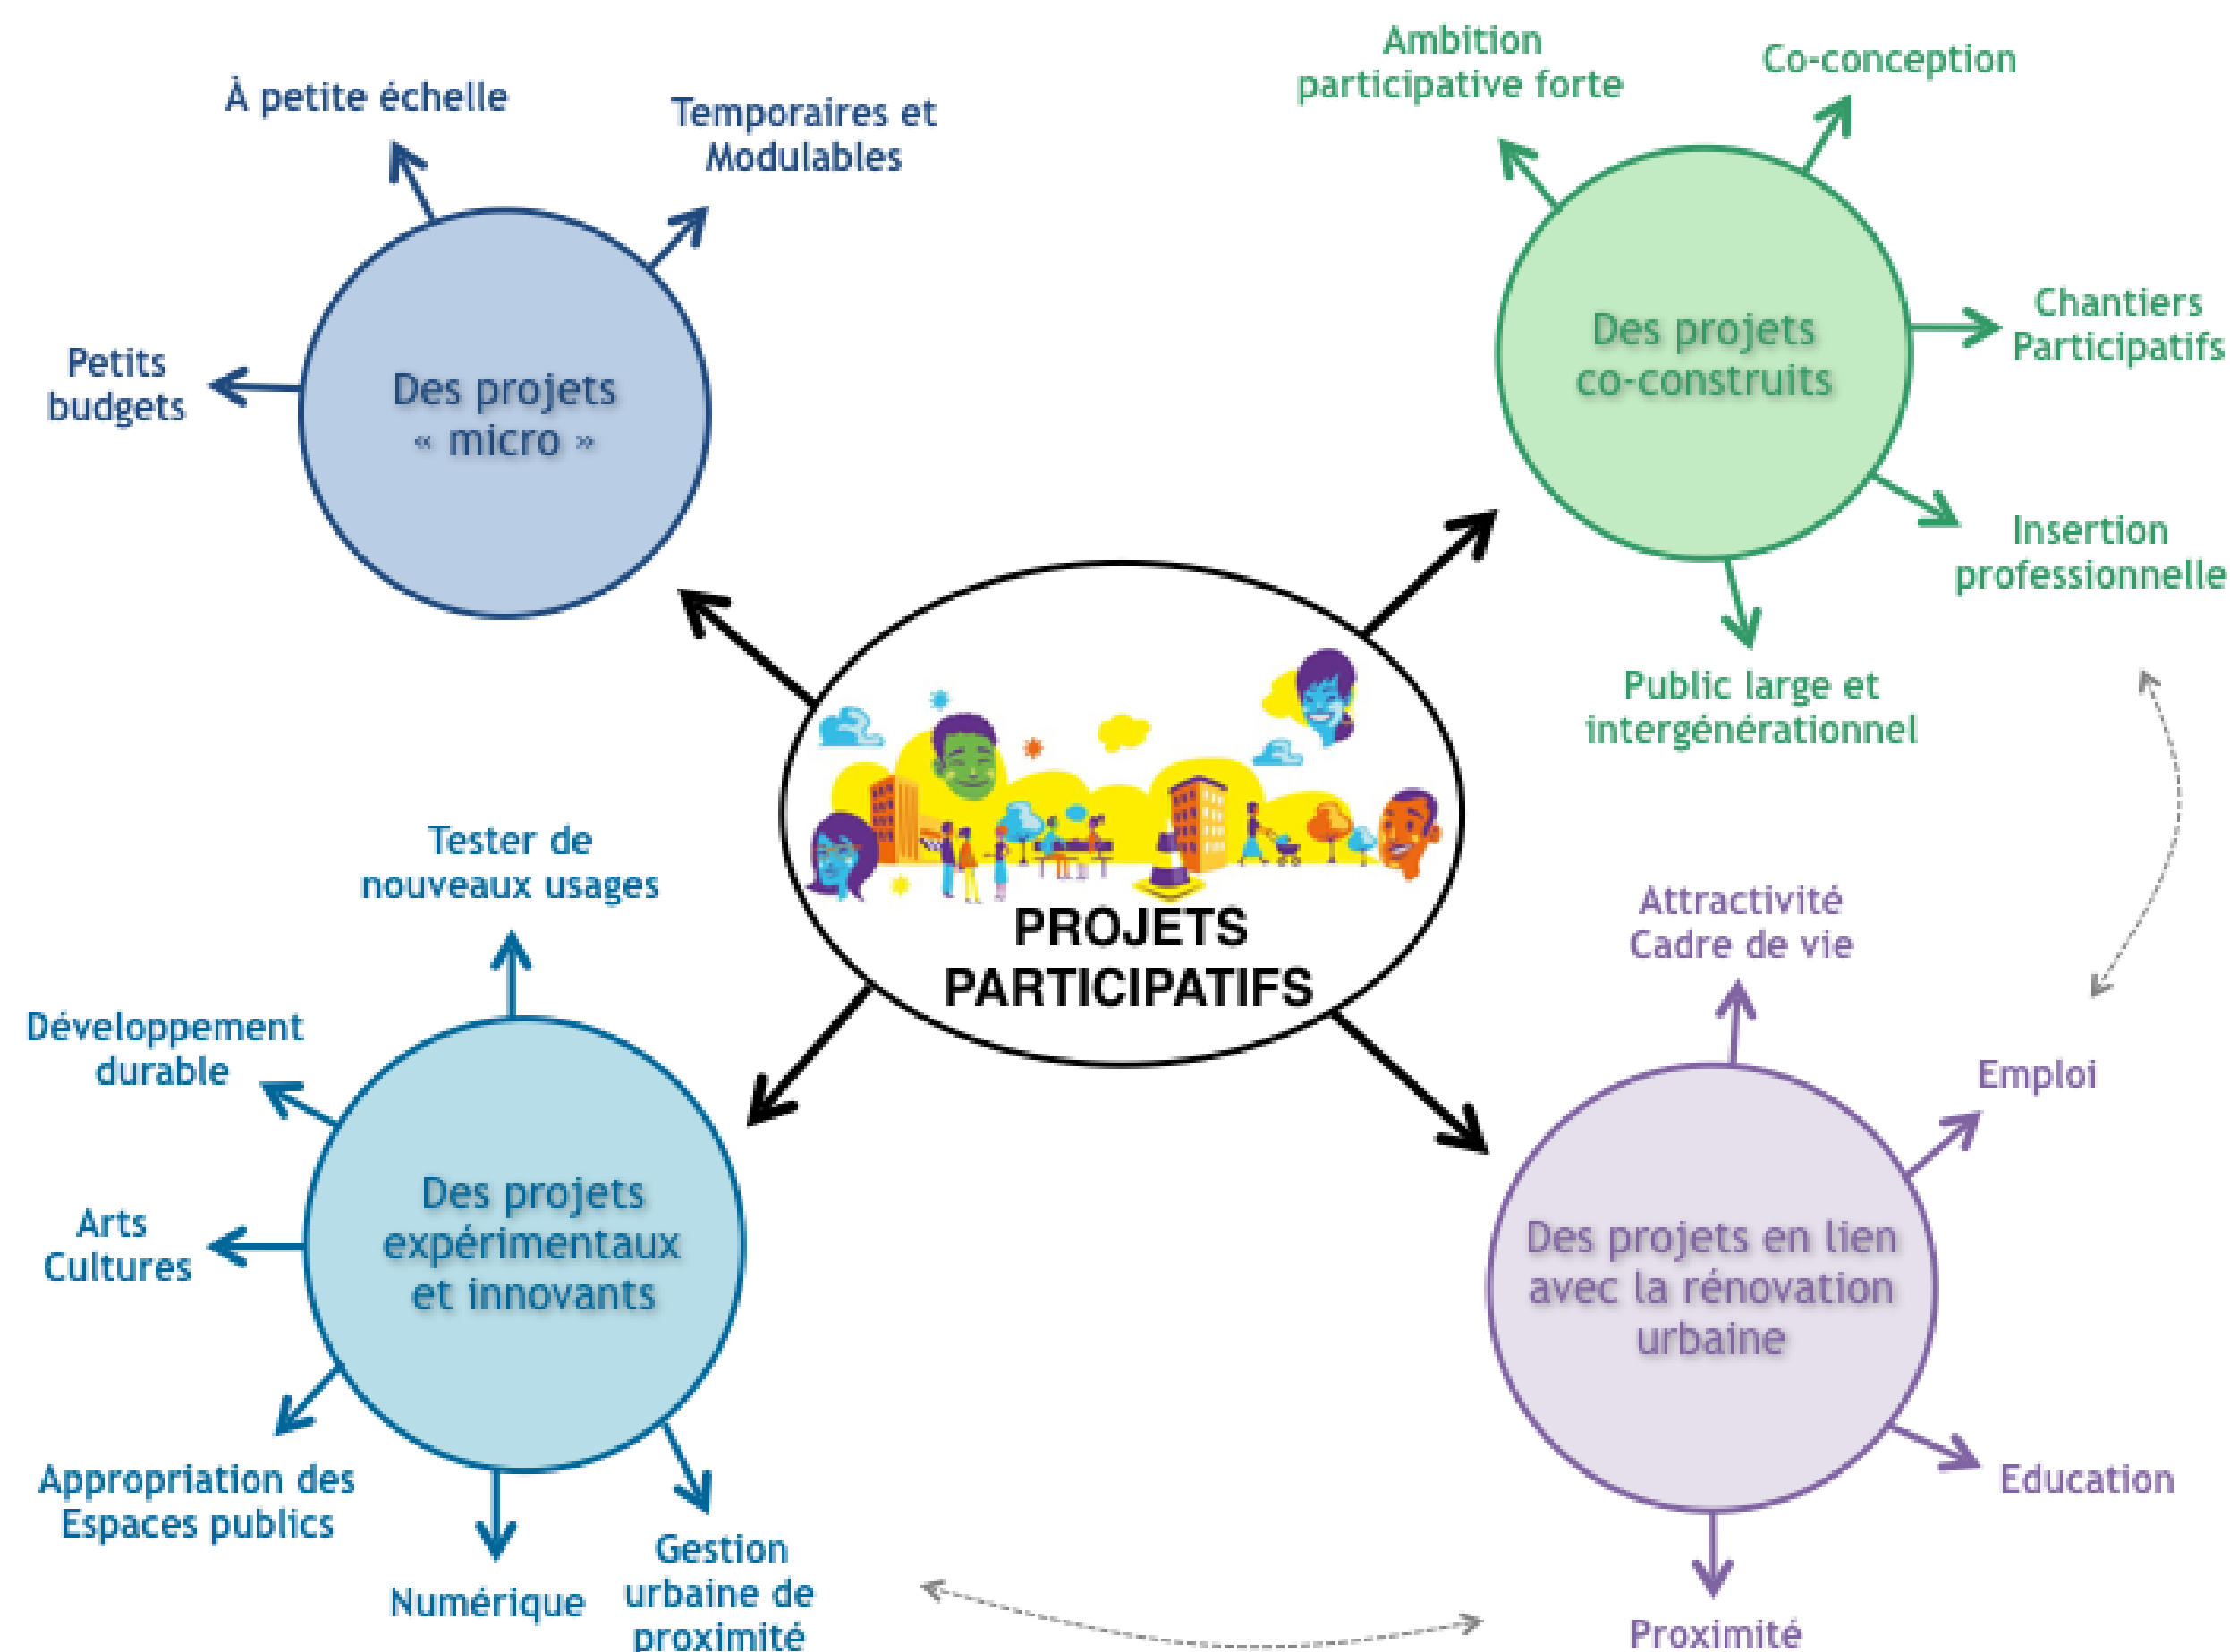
PROJETS PARTICIPATIFS

Des projets « micro »

À petite échelle

Temporaires et Modulables

Petits budgets

Des projets co-construits

Ambition participative forte

Co-conception

Chantiers Participatifs

Insertion professionnelle

Public large et intergénérationnel

Des projets expérimentaux et innovants

Tester de nouveaux usages

Développement durable

Arts Cultures

Appropriation des Espaces publics

Numérique

Gestion urbaine de proximité

Des projets en lien avec la rénovation urbaine

Attractivité Cadre de vie

Emploi

Education

Proximité